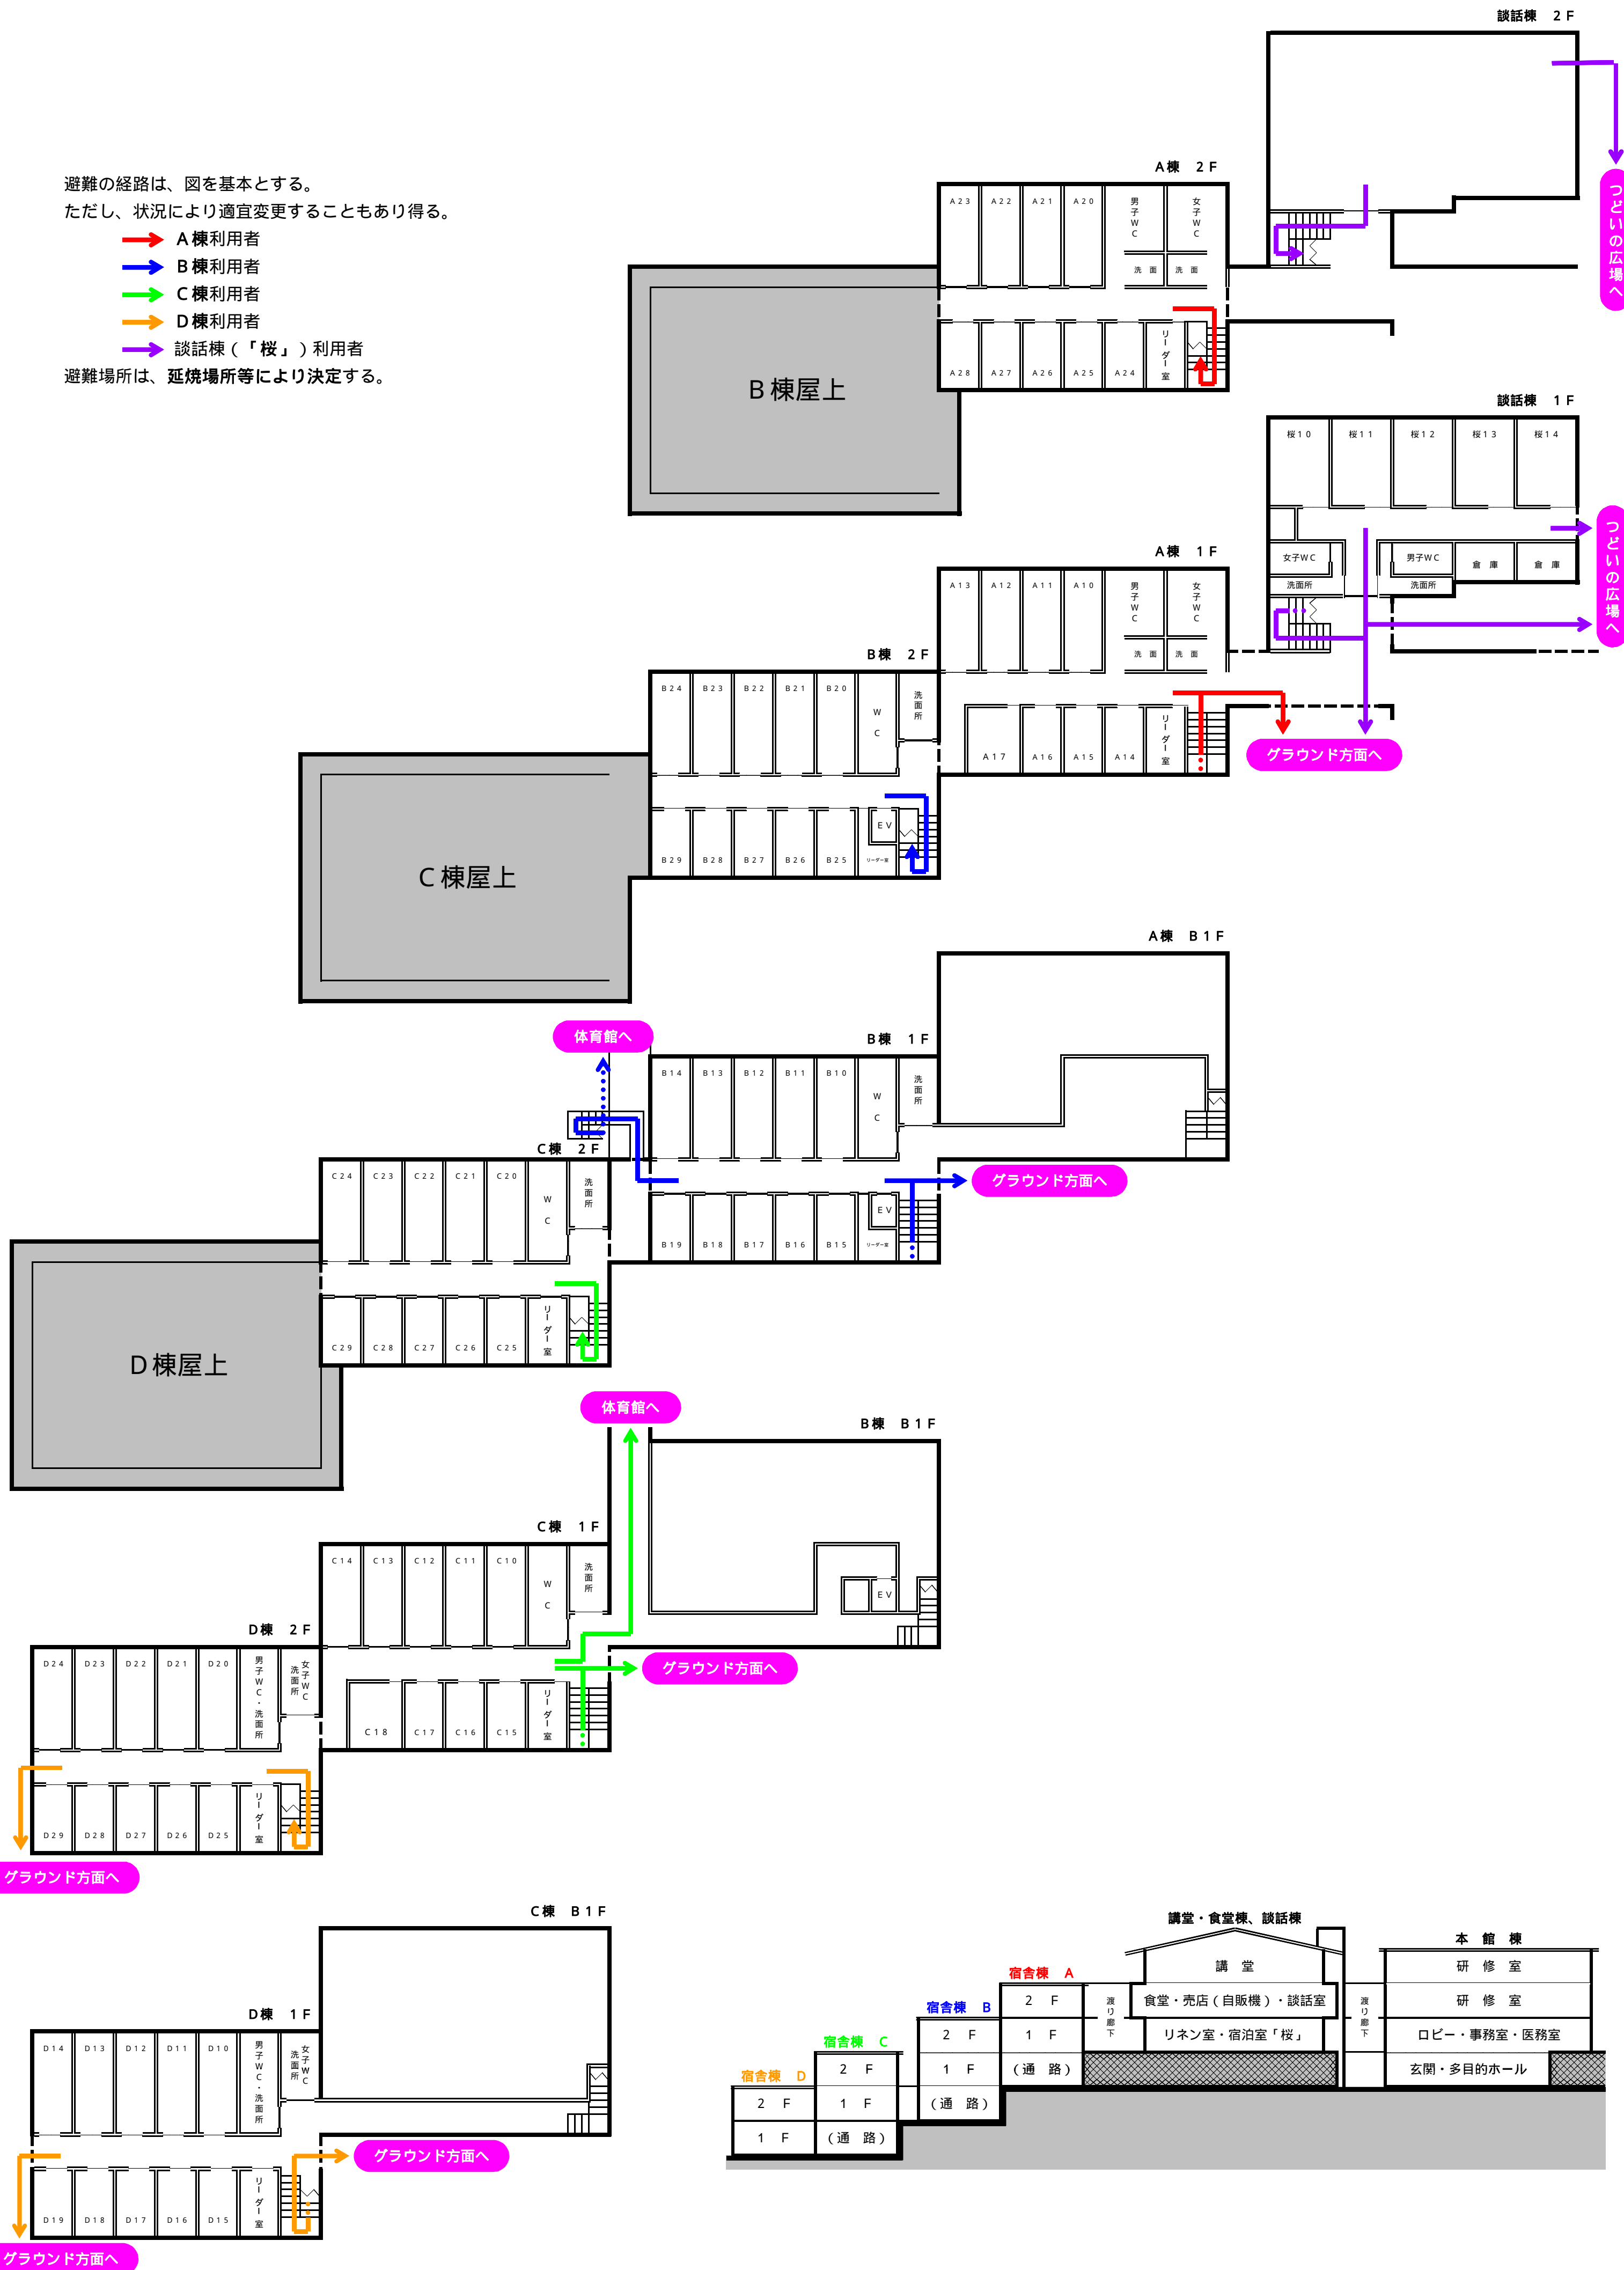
談話棟　2 F

避難の経路は、図を基本とする。
ただし、状況により適宜変更することもあり得る。
A 棟利用者
B 棟利用者
C 棟利用者
D 棟利用者
談話棟（「桜」）利用者
避難場所は、延焼場所等により決定する。

A 棟　2 F
A 2 3　A 2 2　A 2 1　A 2 0　男子WC　女子WC　洗面　洗面
A 2 8　A 2 7　A 2 6　A 2 5　A 2 4　リーダー室

つどいの広場へ

B 棟屋上

談話棟　1 F
桜 1 0　桜 1 1　桜 1 2　桜 1 3　桜 1 4
女子WC　洗面所　男子WC　洗面所　倉庫　倉庫

つどいの広場へ

A 棟　1 F
A 1 3　A 1 2　A 1 1　A 1 0　男子WC　女子WC　洗面　洗面
A 1 7　A 1 6　A 1 5　A 1 4　リーダー室

グラウンド方面へ

B 棟　2 F
B 2 4　B 2 3　B 2 2　B 2 1　B 2 0　WC　洗面所
B 2 9　B 2 8　B 2 7　B 2 6　B 2 5　EV　リーダー室

C 棟屋上

A 棟　B 1 F

体育館へ

B 棟　1 F
B 1 4　B 1 3　B 1 2　B 1 1　B 1 0　WC　洗面所
B 1 9　B 1 8　B 1 7　B 1 6　B 1 5　EV　リーダー室

グラウンド方面へ

C 棟　2 F
C 2 4　C 2 3　C 2 2　C 2 1　C 2 0　WC　洗面所
C 2 9　C 2 8　C 2 7　C 2 6　C 2 5　リーダー室

D 棟屋上

体育館へ

B 棟　B 1 F
EV

C 棟　1 F
C 1 4　C 1 3　C 1 2　C 1 1　C 1 0　WC　洗面所
C 1 8　C 1 7　C 1 6　C 1 5　リーダー室

グラウンド方面へ

D 棟　2 F
D 2 4　D 2 3　D 2 2　D 2 1　D 2 0　男子WC・洗面所　女子WC洗面所
D 2 9　D 2 8　D 2 7　D 2 6　D 2 5　リーダー室

グラウンド方面へ

C 棟　B 1 F

D 棟　1 F
D 1 4　D 1 3　D 1 2　D 1 1　D 1 0　男子WC・洗面所　女子WC洗面所
D 1 9　D 1 8　D 1 7　D 1 6　D 1 5　リーダー室

グラウンド方面へ

グラウンド方面へ

講堂・食堂棟、談話棟
本　館　棟
講　堂
研　修　室
宿舎棟　A
2　F
食堂・売店（自販機）・談話室
研　修　室
宿舎棟　B
2　F
1　F
渡り廊下
リネン室・宿泊室「桜」
渡り廊下
ロビー・事務室・医務室
宿舎棟　C
2　F
1　F
（通　路）
玄関・多目的ホール
宿舎棟　D
2　F
1　F
（通　路）
1　F
（通　路）